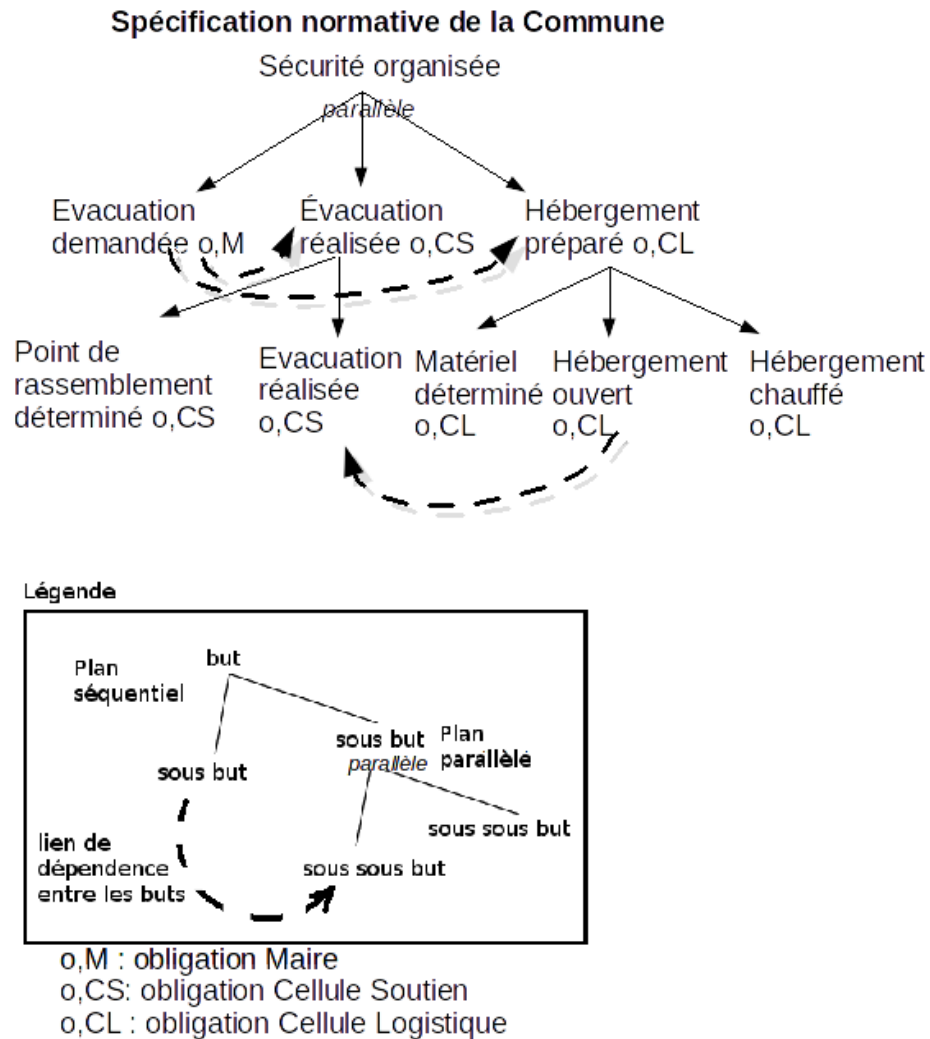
Spécification normative de la Commune

Sécurité organisée

parallèle

Evacuation demandée o,M

Évacuation réalisée o,CS

Hébergement préparé o,CL

Point de rassemblement déterminé o,CS

Evacuation réalisée o,CS

Matériel déterminé o,CL

Hébergement ouvert o,CL

Hébergement chauffé o,CL

Légende

Plan séquentiel

but

sous but

Plan parallèle

sous but

parallèle

sous sous but

lien de dépendence entre les buts

sous sous but

o,M : obligation Maire
o,CS: obligation Cellule Soutien
o,CL : obligation Cellule Logistique